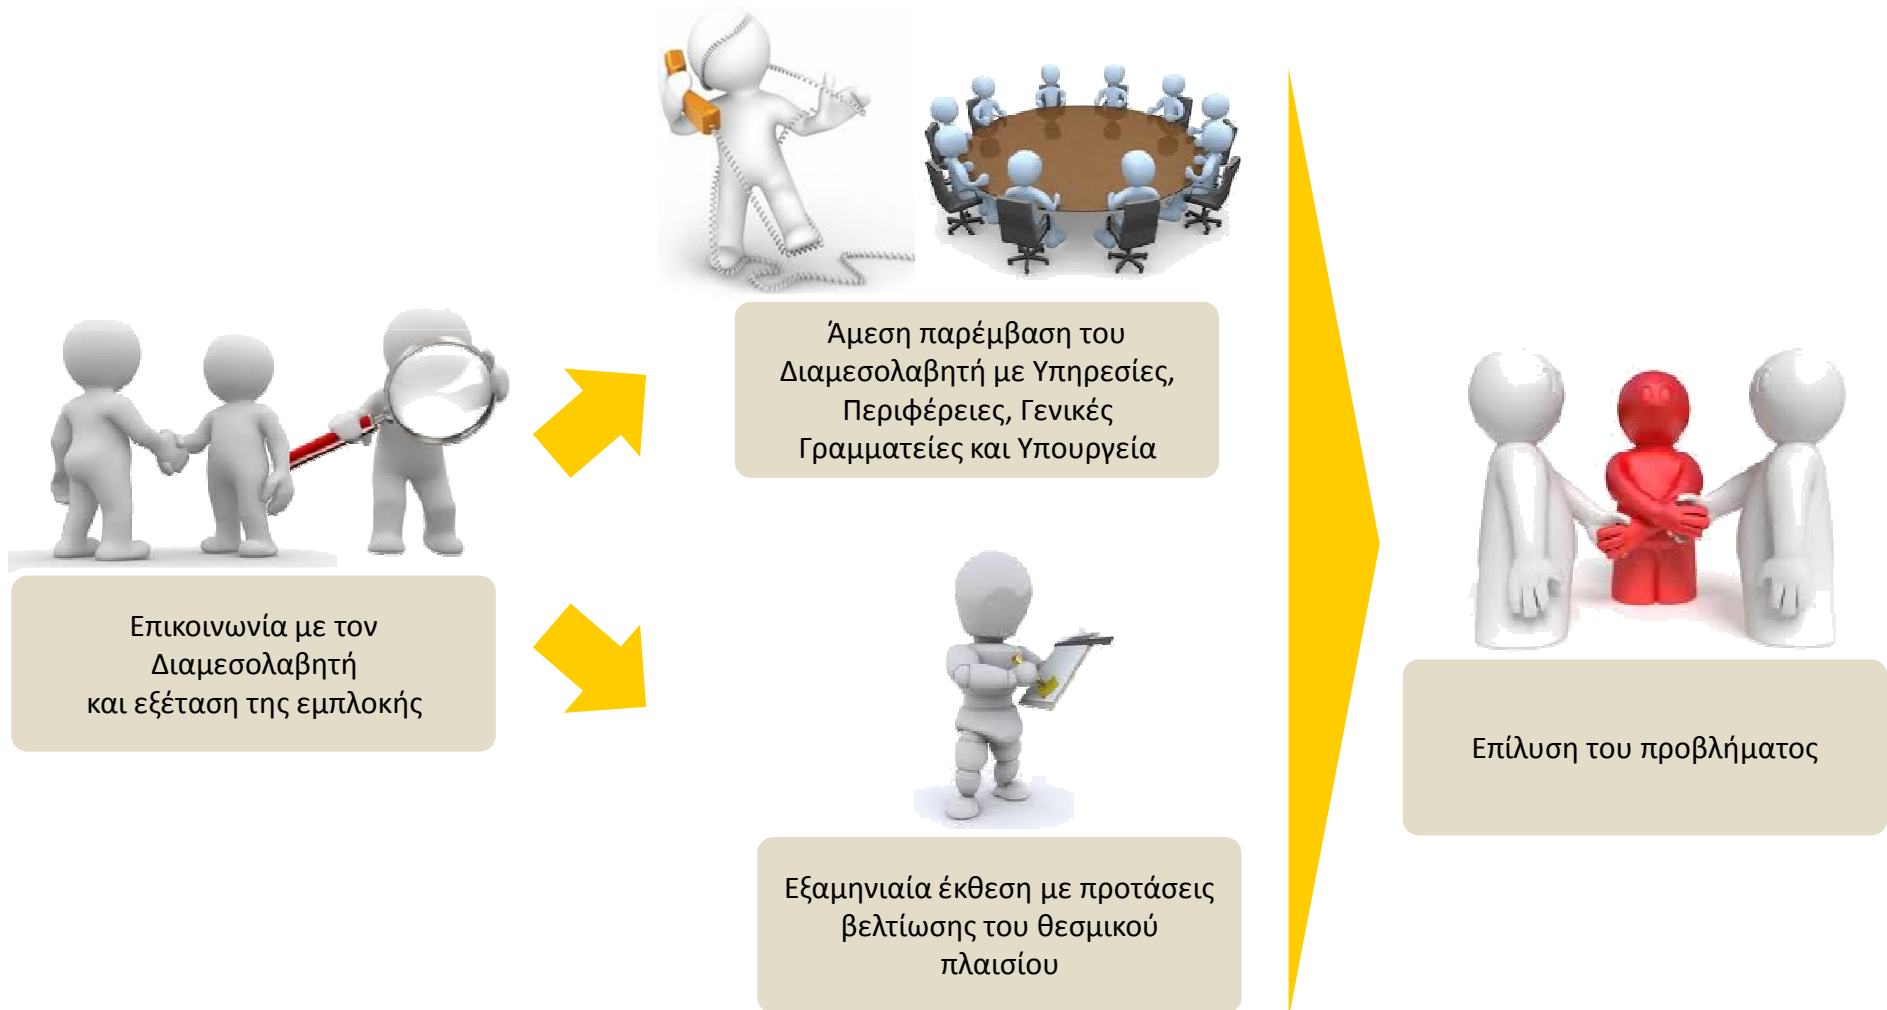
Επικοινωνία με τον Διαμεσολαβητή και εξέταση της εμπλοκής

Άμεση παρέμβαση του Διαμεσολαβητή με Υπηρεσίες, Περιφέρειες, Γενικές Γραμματείες και Υπουργεία

Εξαμηνιαία έκθεση με προτάσεις βελτίωσης του θεσμικού πλαισίου

Επίλυση του προβλήματος